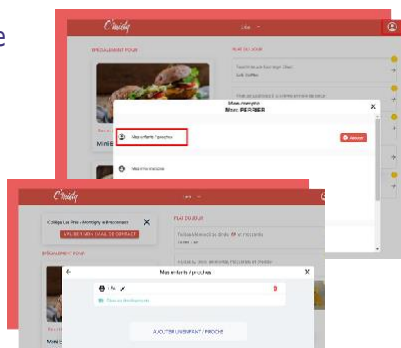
e

C'midy

SPÉCIALEMENT POUR

Mini

PLAT DU JOUR

Mes enfants / proches

Ajouter

C'midy

Collège Les Pins - Montigny-le-Bretonneux

SPÉCIALEMENT POUR

PLAT DU JOUR

Mes enfants / proches

AJOUTER UN ENFANT / PROCHE